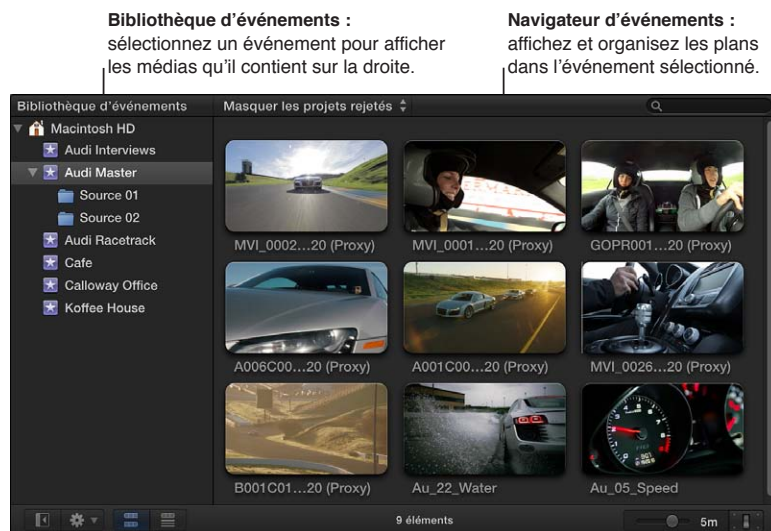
**Bibliothèque d'événements :** sélectionnez un événement pour afficher les médias qu'il contient sur la droite.

**Navigateur d'événements :** affichez et organisez les plans dans l'événement sélectionné.

Bibliothèque d'événements

Masquer les projets rejetés

Macintosh HD
Audi Interviews
Audi Master
Source 01
Source 02
Audi Racetrack
Cafe
Calloway Office
Koffee House

MVI_0002…20 (Proxy)
MVI_0001…20 (Proxy)
GOPR001…20 (Proxy)
A006C00…20 (Proxy)
A001C00…20 (Proxy)
MVI_0026…20 (Proxy)
B001C01…20 (Proxy)
Au_22_Water
Au_05_Speed

9 éléments

5m